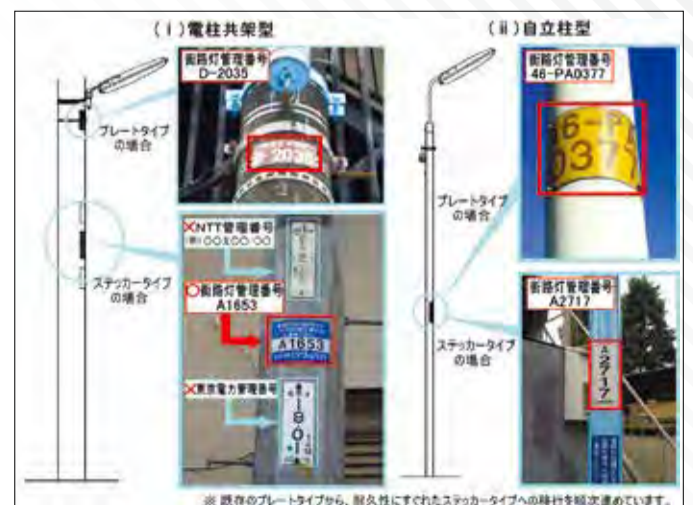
(ⅰ)電柱共架型

街路灯管理番号
D-2035

2035

プレートタイプの場合

✕NTT管理番号
(例:○○支○○-○○)

○街路灯管理番号
A1653

A1653

ステッカータイプの場合

✕東京電力管理番号

(ⅱ)自立柱型

街路灯管理番号
46-PA0377

46-PA
0377

プレートタイプの場合

街路灯管理番号
A2717

A2717

ステッカータイプの場合

※ 既存のプレートタイプから、耐久性にすぐれたステッカータイプへの移行を順次進めています。